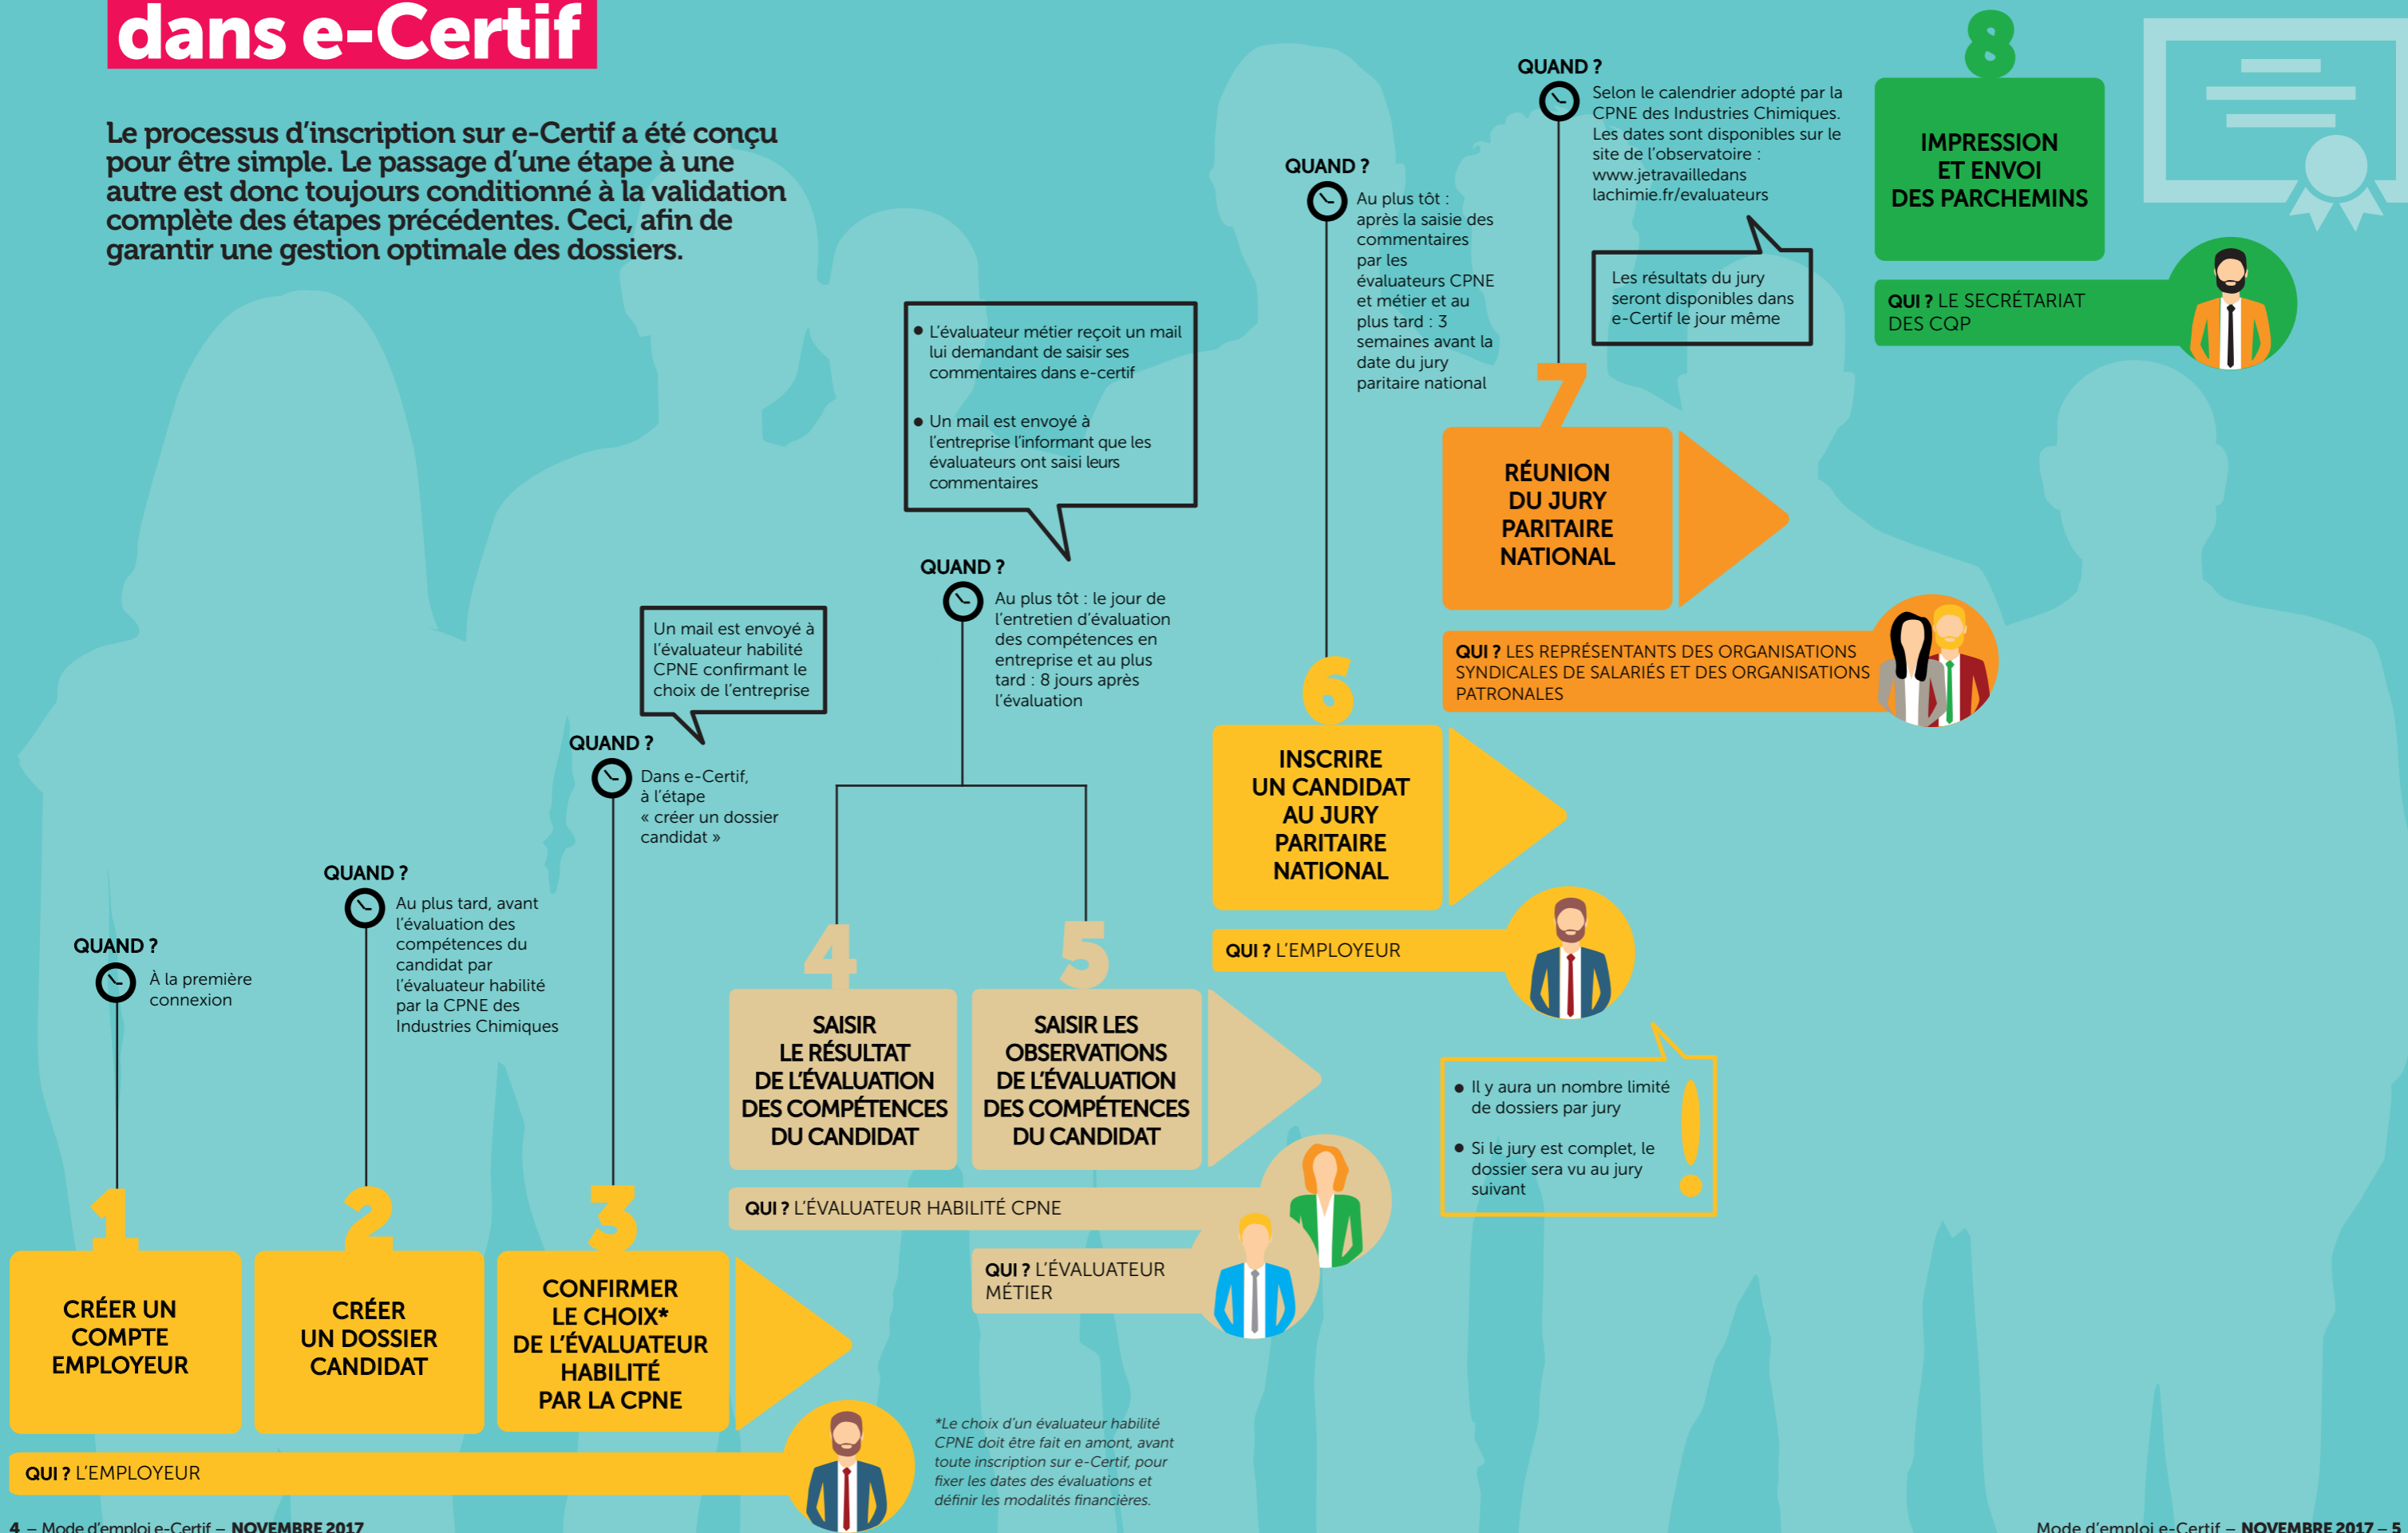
dans e-Certif

Le processus d'inscription sur e-Certif a été conçu pour être simple. Le passage d'une étape à une autre est donc toujours conditionné à la validation complète des étapes précédentes. Ceci, afin de garantir une gestion optimale des dossiers.

QUAND ?
À la première connexion

1
CRÉER UN COMPTE EMPLOYEUR

QUAND ?
Au plus tard, avant l'évaluation des compétences du candidat par l'évaluateur habilité par la CPNE des Industries Chimiques

2
CRÉER UN DOSSIER CANDIDAT

Un mail est envoyé à l'évaluateur habilité CPNE confirmant le choix de l'entreprise

QUAND ?
Dans e-Certif, à l'étape « créer un dossier candidat »

3
CONFIRMER LE CHOIX* DE L'ÉVALUATEUR HABILITÉ PAR LA CPNE

QUI ? L'EMPLOYEUR

*Le choix d'un évaluateur habilité CPNE doit être fait en amont, avant toute inscription sur e-Certif, pour fixer les dates des évaluations et définir les modalités financières.

• L'évaluateur métier reçoit un mail lui demandant de saisir ses commentaires dans e-certif
• Un mail est envoyé à l'entreprise l'informant que les évaluateurs ont saisi leurs commentaires

QUAND ?
Au plus tôt : le jour de l'entretien d'évaluation des compétences en entreprise et au plus tard : 8 jours après l'évaluation

4
SAISIR LE RÉSULTAT DE L'ÉVALUATION DES COMPÉTENCES DU CANDIDAT

5
SAISIR LES OBSERVATIONS DE L'ÉVALUATION DES COMPÉTENCES DU CANDIDAT

QUI ? L'ÉVALUATEUR HABILITÉ CPNE

QUI ? L'ÉVALUATEUR MÉTIER

QUAND ?
Au plus tôt : après la saisie des commentaires par les évaluateurs CPNE et métier et au plus tard : 3 semaines avant la date du jury paritaire national

6
INSCRIRE UN CANDIDAT AU JURY PARITAIRE NATIONAL

QUI ? L'EMPLOYEUR

• Il y aura un nombre limité de dossiers par jury
• Si le jury est complet, le dossier sera vu au jury suivant

QUAND ?
Selon le calendrier adopté par la CPNE des Industries Chimiques. Les dates sont disponibles sur le site de l'observatoire : www.jetravailledans lachimie.fr/evaluateurs

Les résultats du jury seront disponibles dans e-Certif le jour même

7
RÉUNION DU JURY PARITAIRE NATIONAL

QUI ? LES REPRÉSENTANTS DES ORGANISATIONS SYNDICALES DE SALARIÉS ET DES ORGANISATIONS PATRONALES

8
IMPRESSION ET ENVOI DES PARCHEMINS

QUI ? LE SECRÉTARIAT DES CQP

4 – Mode d'emploi e-Certif – NOVEMBRE 2017

Mode d'emploi e-Certif – NOVEMBRE 2017 – 5